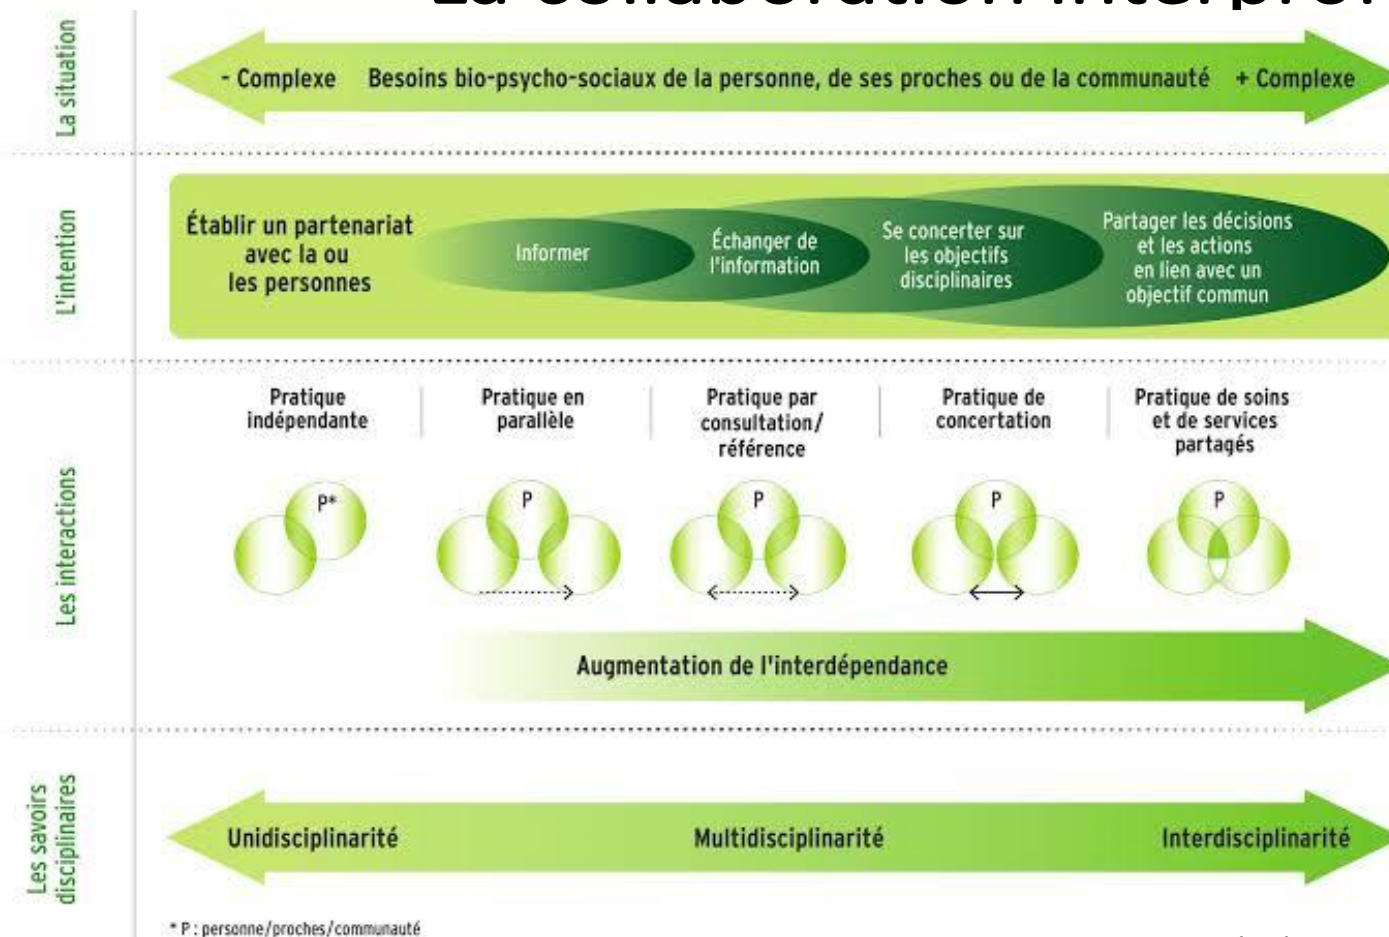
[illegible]

La situation

- Complexe Besoins bio-psycho-sociaux de la personne, de ses proches ou de la communauté + Complexe

L'intention

Établir un partenariat avec la ou les personnes

Informer

Échanger de l'information

Se concerter sur les objectifs disciplinaires

Partager les décisions et les actions en lien avec un objectif commun

Les interactions

Pratique indépendante

Pratique en parallèle

Pratique par consultation/ référence

Pratique de concertation

Pratique de soins et de services partagés

P*

P

P

P

P

Augmentation de l'interdépendance

Les savoirs disciplinaires

Unidisciplinarité

Multidisciplinarité

Interdisciplinarité

* P : personne/proches/communauté